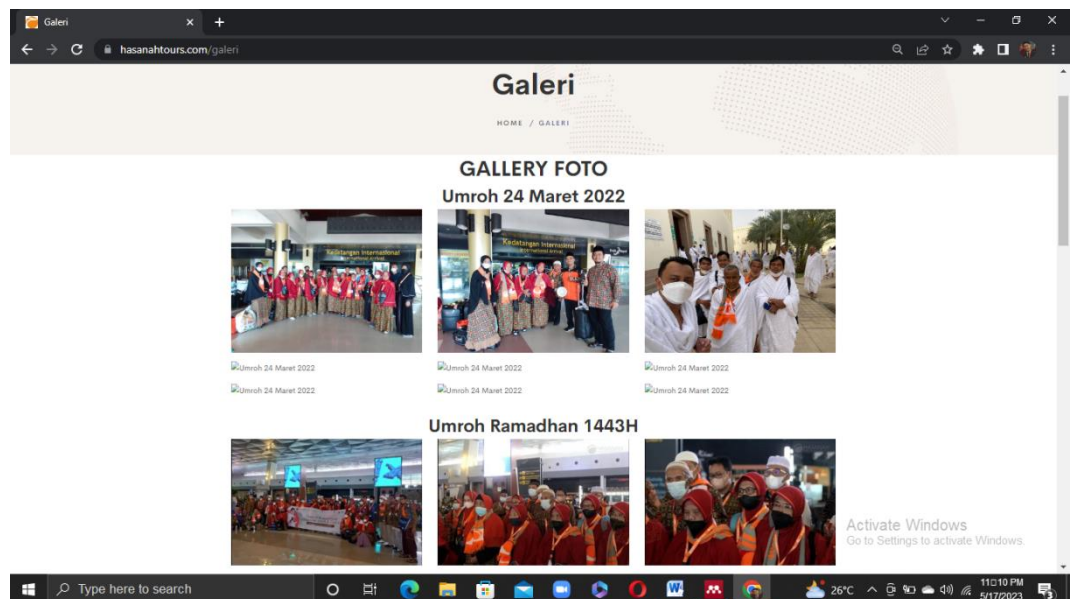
Galeri
hasanahtours.com/galeri

Galeri
HOME / GALERI

GALLERY FOTO
Umroh 24 Maret 2022

Kedatangan Internasional

Kedatangan Internasional

Umroh 24 Maret 2022 Umroh 24 Maret 2022 Umroh 24 Maret 2022
Umroh 24 Maret 2022 Umroh 24 Maret 2022 Umroh 24 Maret 2022

Umroh Ramadhan 1443H

Activate Windows
Go to Settings to activate Windows.

Type here to search
26°C
11:10 PM
5/17/2023